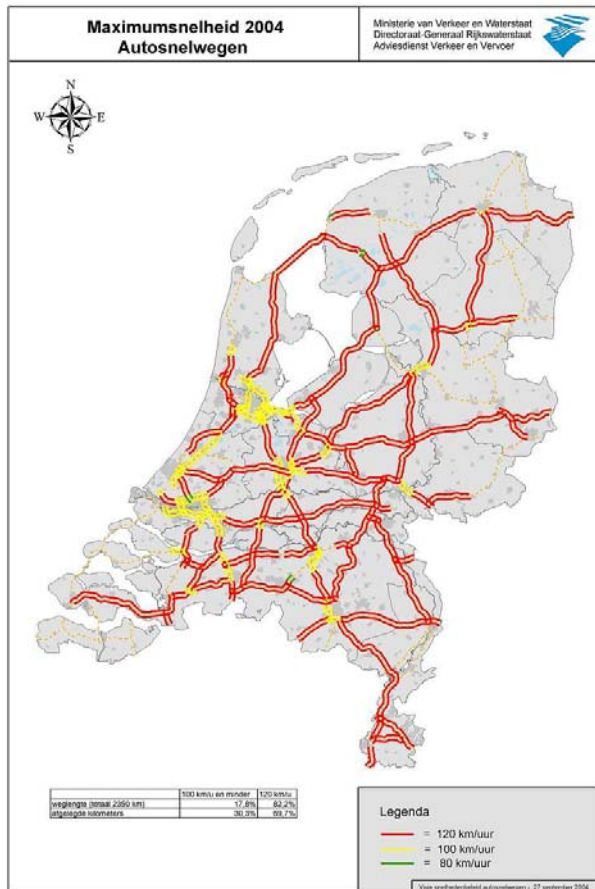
Maximumsnelheid 2004
Autosnelwegen

Ministerie van Verkeer en Waterstaat
Directoraat-Generaal Rijkswaterstaat
Adviesdienst Verkeer en Vervoer

N
W
E
S

| | 100 km/u en minder | 120 km/u |
|---|---|---|
| weglengte (totaal 2350 km) | 17,8% | 82,2% |
| afgelegde kilometers | 30,3% | 69,7% |

Legenda
= 120 km/uur
= 100 km/uur
= 80 km/uur

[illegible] - 27 september 2004